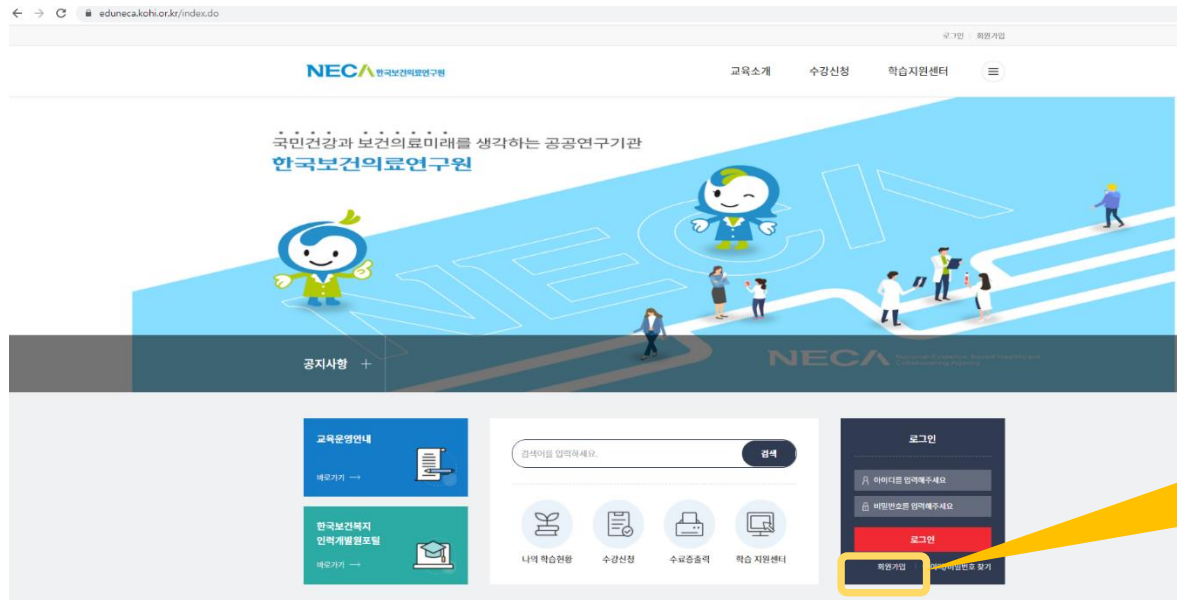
eduneca.kohi.or.kr/index.do

로그인 회원가입

NECA 한국보건의료연구원

교육소개 수강신청 학습지원센터

국민건강과 보건의료미래를 생각하는 공공연구기관
한국보건의료연구원

NECA

공지사항 +

NECA National Evidence-based Healthcare Collaborating Agency

교육운영안내
바로가기 →

한국보건복지 인력개발원포털
바로가기 →

검색어를 입력하세요.
검색

나의 학습현황 수강신청 수료증출력 학습 지원센터

로그인
아이디를 입력해주세요
비밀번호를 입력해주세요
로그인
회원가입 아이디/비밀번호 찾기